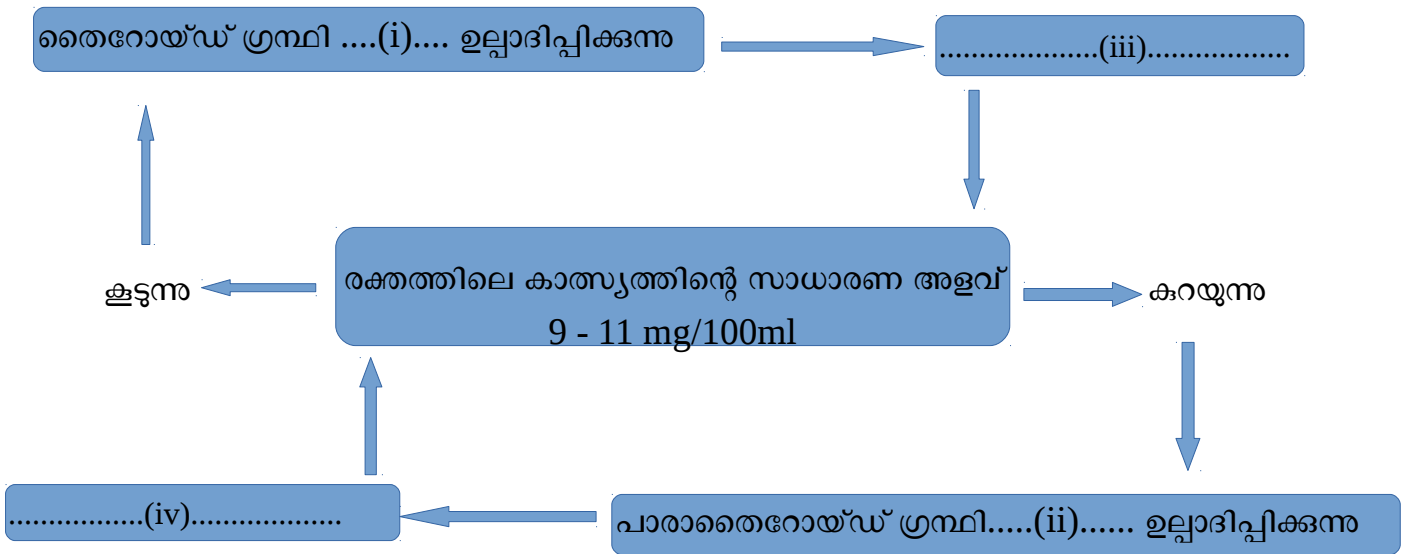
തൈറോയ്ഡ് ഗ്രന്ഥി ....(i).... ഉല്പാദിപ്പിക്കുന്നു

...................(iii).................

രക്തത്തിലെ കാത്സ്യത്തിന്റെ സാധാരണ അളവ്
9 - 11 mg/100ml

കൂടുന്നു

കുറയുന്നു

പാരാതൈറോയ്ഡ് ഗ്രന്ഥി.....(ii)...... ഉല്പാദിപ്പിക്കുന്നു

................(iv)..................